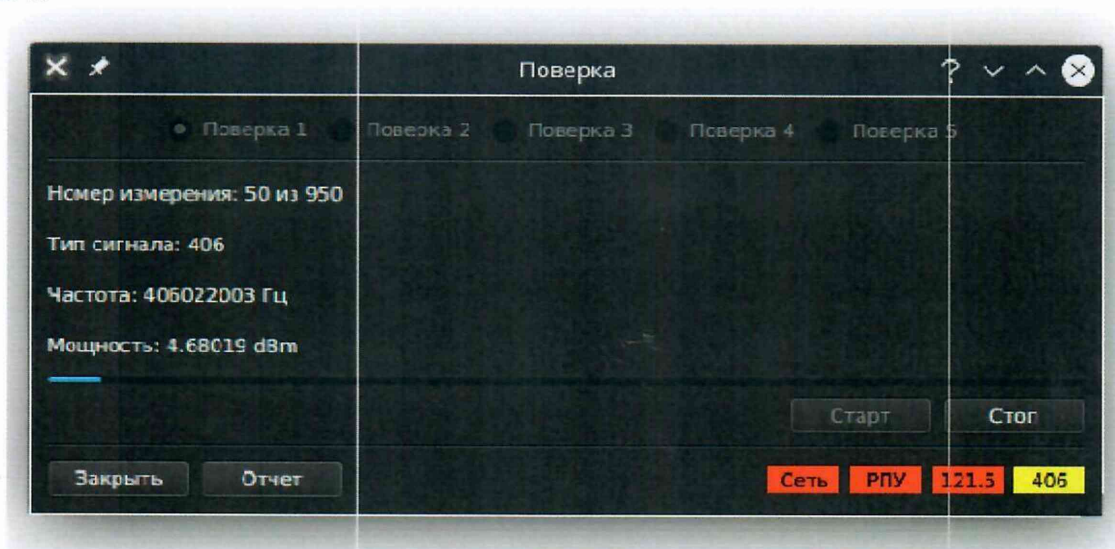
Поверка

? ˅ ˄

Поверка 1 Поверка 2 Поверка 3 Поверка 4 Поверка 5

Номер измерения: 50 из 950

Тип сигнала: 406

Частота: 406022003 Гц

Мощность: 4.68019 dBm

Старт Стоп

Закрыть Отчет

Сеть РПУ 121.5 406